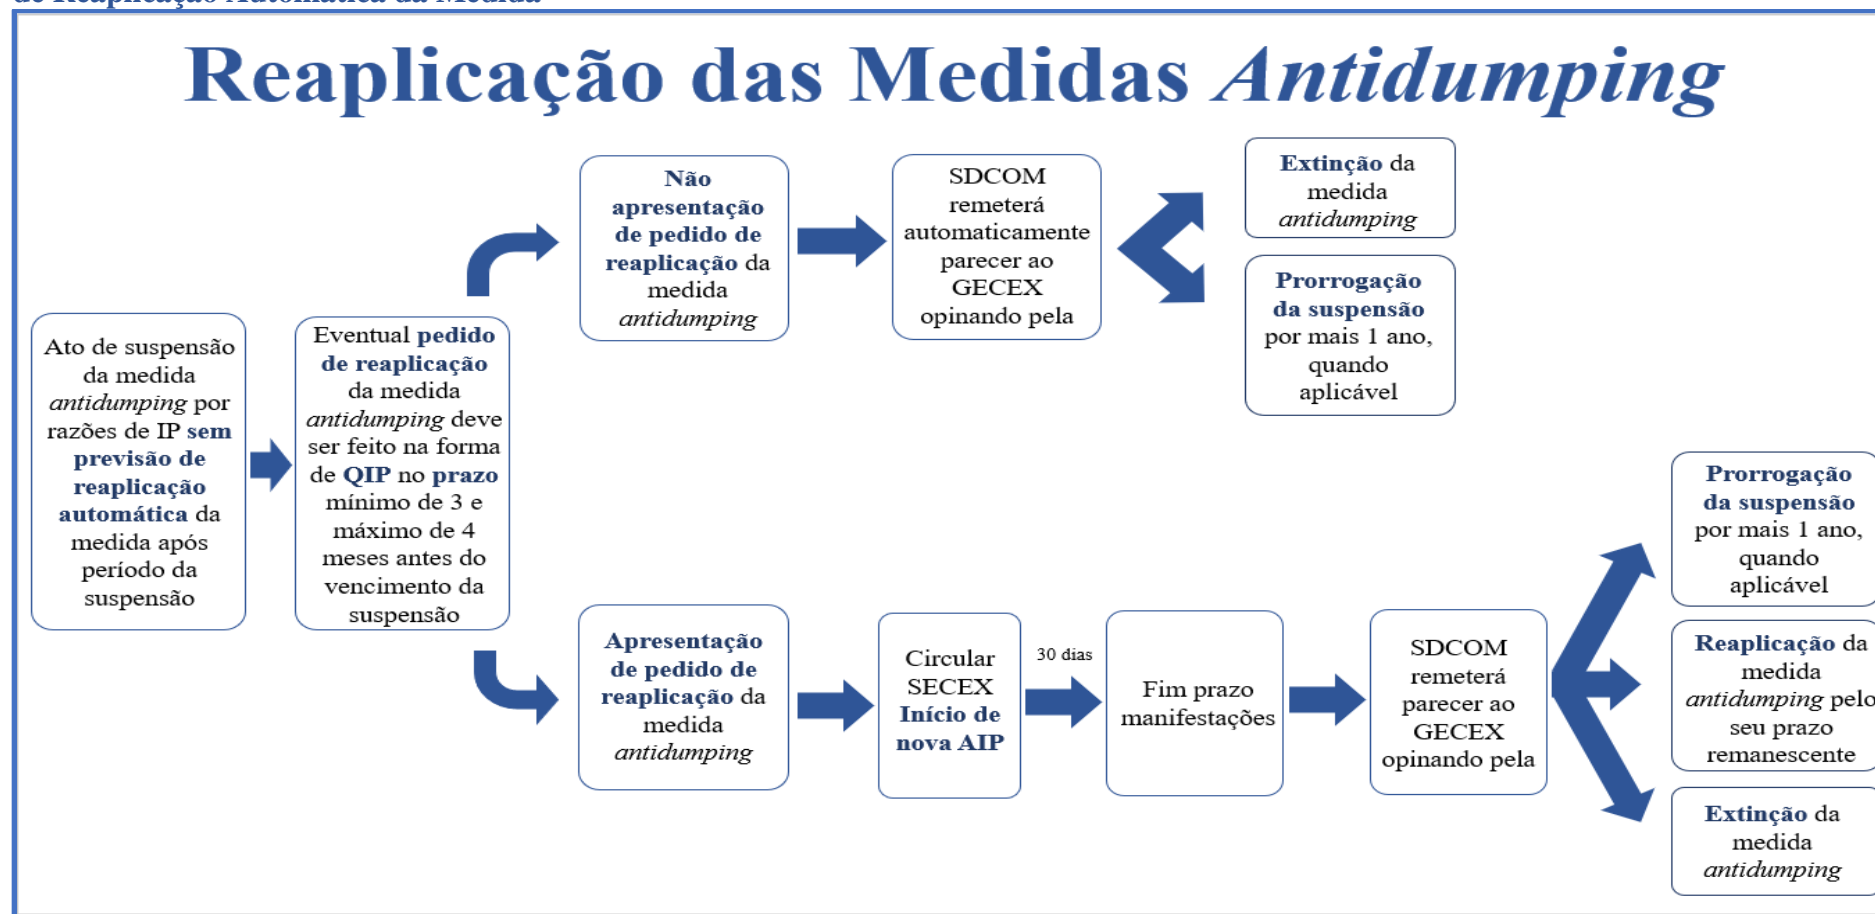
de Reaplicação Automática da Medida

Reaplicação das Medidas *Antidumping*

Ato de suspensão da medida *antidumping* por razões de IP **sem previsão de reaplicação automática** da medida após período da suspensão

Eventual **pedido de reaplicação** da medida *antidumping* deve ser feito na forma de **QIP** no **prazo** mínimo de 3 e máximo de 4 meses antes do vencimento da suspensão

**Não apresentação de pedido de reaplicação** da medida *antidumping*

SDCOM remeterá automaticamente parecer ao GECEX opinando pela

**Extinção** da medida *antidumping*

**Prorrogação da suspensão** por mais 1 ano, quando aplicável

**Apresentação de pedido de reaplicação** da medida *antidumping*

Circular SECEX **Início de nova AIP**

30 dias

Fim prazo manifestações

SDCOM remeterá parecer ao GECEX opinando pela

**Prorrogação da suspensão** por mais 1 ano, quando aplicável

**Reaplicação** da medida *antidumping* pelo seu prazo remanescente

**Extinção** da medida *antidumping*